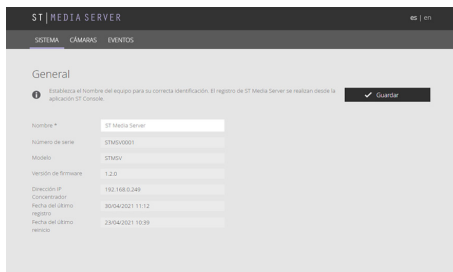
ST | MEDIA SERVER

es | en

SISTEMA CÁMARAS EVENTOS

General

Establezca el Nombre del equipo para su correcta identificación. El registro de ST Media Server se realizan desde la aplicación ST Console.

Guardar

Nombre * ST Media Server

Número de serie STMSV0001

Modelo STMSV

Versión de firmware 1.2.0

Dirección IP Concentrador 192.168.0.249

Fecha del último registro 30/04/2021 11:12

Fecha del último reinicio 23/04/2021 10:39